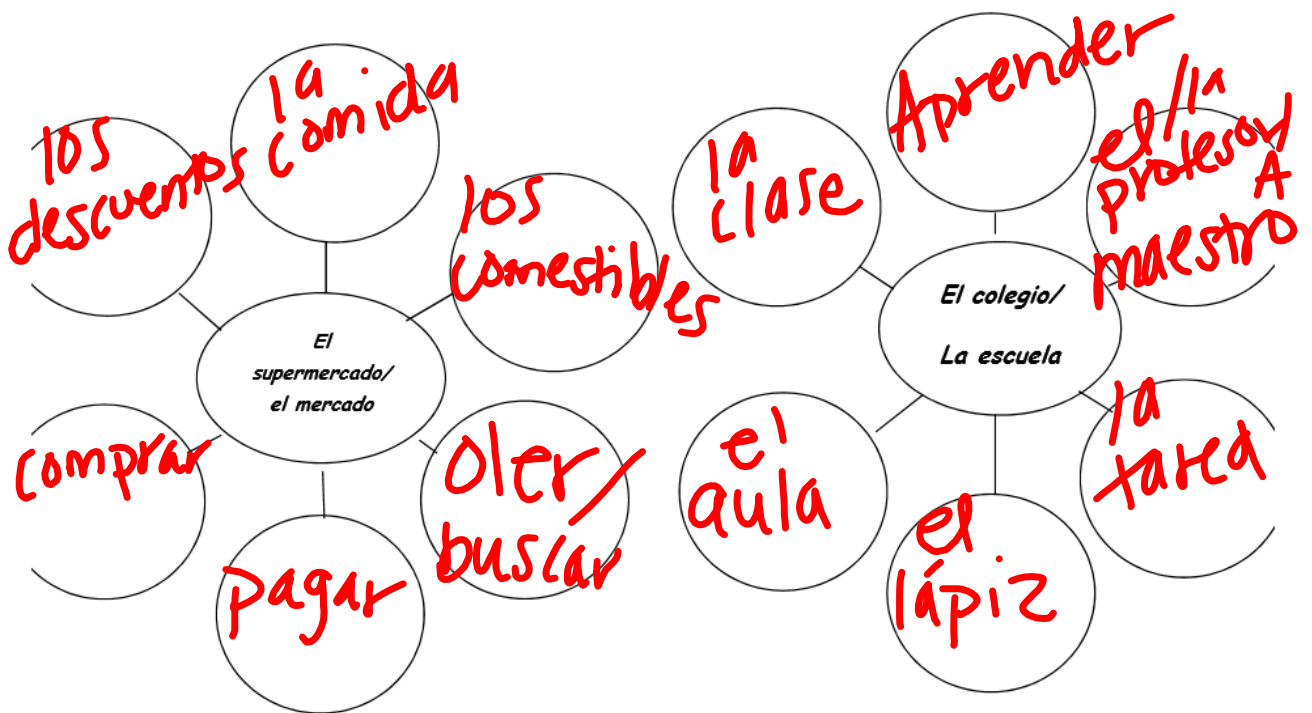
los descuentos

la comida

los comestibles

El supermercado/ el mercado

comprar

Oler/ buscar

pagar

la clase

Aprender

el/la profesor/A maestro

El colegio/ La escuela

el aula

la tarea

el lápiz